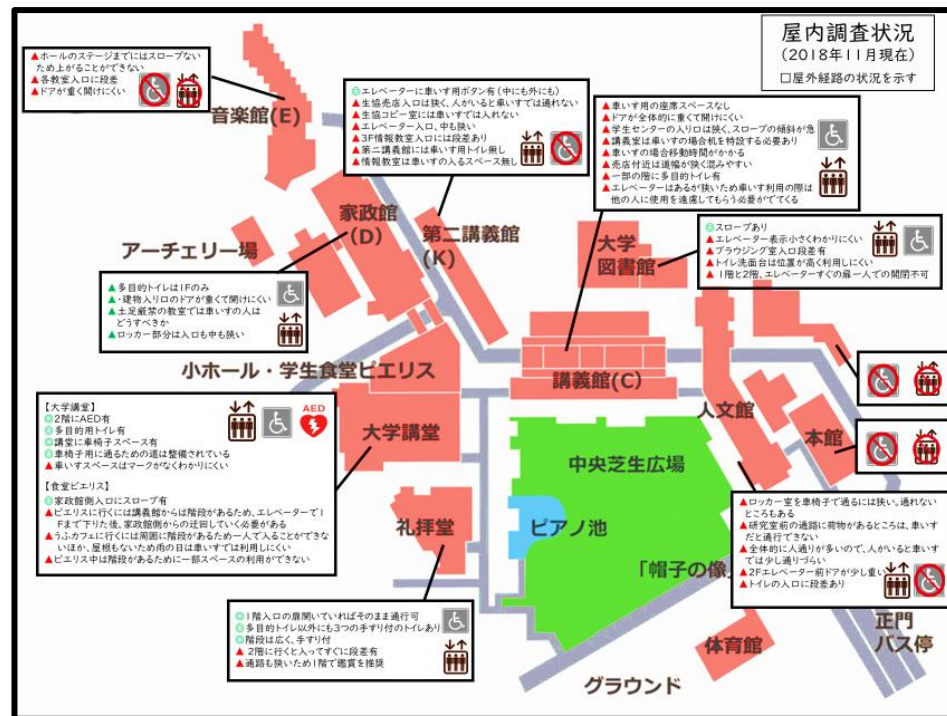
屋内調査状況
（2018年11月現在）
□屋外経路の状況を示す

▲ホールのステージまでにはスロープないため上がることができない
▲各教室入口に段差
▲ドアが重く開けにくい

音楽館(E)

◎エレベーターに車いす用ボタン有（中にも外にも）
▲生協売店入口は狭く、人がいると車いすでは通れない
▲生協コピー室には車いすでは入れない
▲エレベーター入口、中も狭い
▲3F情報教室入口には段差あり
▲第二講義館には車いす用トイレ無し
▲情報教室は車いすの入るスペース無し

▲車いす用の座席スペースなし
▲ドアが全体的に重くて開けにくい
▲学生センターの入り口は狭く、スロープの傾斜が急
▲講義室は車いすの場合机を特設する必要あり
▲車いすの場合移動時間がかかる
▲売店付近は通幅が狭く混みやすい
▲一部の階に多目的トイレ有
▲エレベーターはあるが狭いため車いす利用の際は他の人に使用を遠慮してもらう必要がでてくる

家政館(D)

第二講義館(K)

アーチェリー場

大学図書館

◎スロープあり
▲エレベーター表示小さくわかりにくい
▲ブラウジング室入口段差有
▲トイレ洗面台は位置が高く利用しにくい
▲1階と2階、エレベーターすぐの扉一人での開閉不可

▲多目的トイレは1Fのみ
▲・建物入り口のドアが重くて開けにくい
▲土足厳禁の教室では車いすの人はどうすべきか
▲ロッカー部分は入口も中も狭い

小ホール・学生食堂ピエリス

講義館(C)

【大学講堂】
◎2階にAED有
◎多目的用トイレ有
◎講堂に車椅子スペース有
◎車椅子用に通るための道は整備されている
▲車いすスペースはマークがなくわかりにくい

AED

大学講堂

人文館

本館

中央芝生広場

【食堂ピエリス】
◎家政館側入口にスロープ有
▲ピエリスに行くには講義館からは階段があるため、エレベーターで1Fまで下りた後、家政館側からの迂回していく必要がある
▲うふカフェに行くには周囲に階段があるため一人で入ることができないほか、屋根もないため雨の日は車いすでは利用しにくい
▲ピエリス中は階段があるために一部スペースの利用ができない

礼拝堂

ピアノ池

「帽子の像」

▲ロッカー室を車椅子で過るには狭い。通れないところもある
▲研究室前の通路に荷物があるところは、車いすだと通行できない
▲全体的に人通りが多いので、人がいると車いすでは少し通りづらい
▲2Fエレベーター前ドアが少し重い
▲トイレの入口に段差あり

◎1階入口の扉開いていればそのまま通行可
◎多目的トイレ以外にも3つの手すり付のトイレあり
◎階段は広く、手すり付
▲2階に行くと入ってすぐに段差有
▲通路も狭いため1階で鑑賞を推奨

体育館

正門
バス停

グラウンド